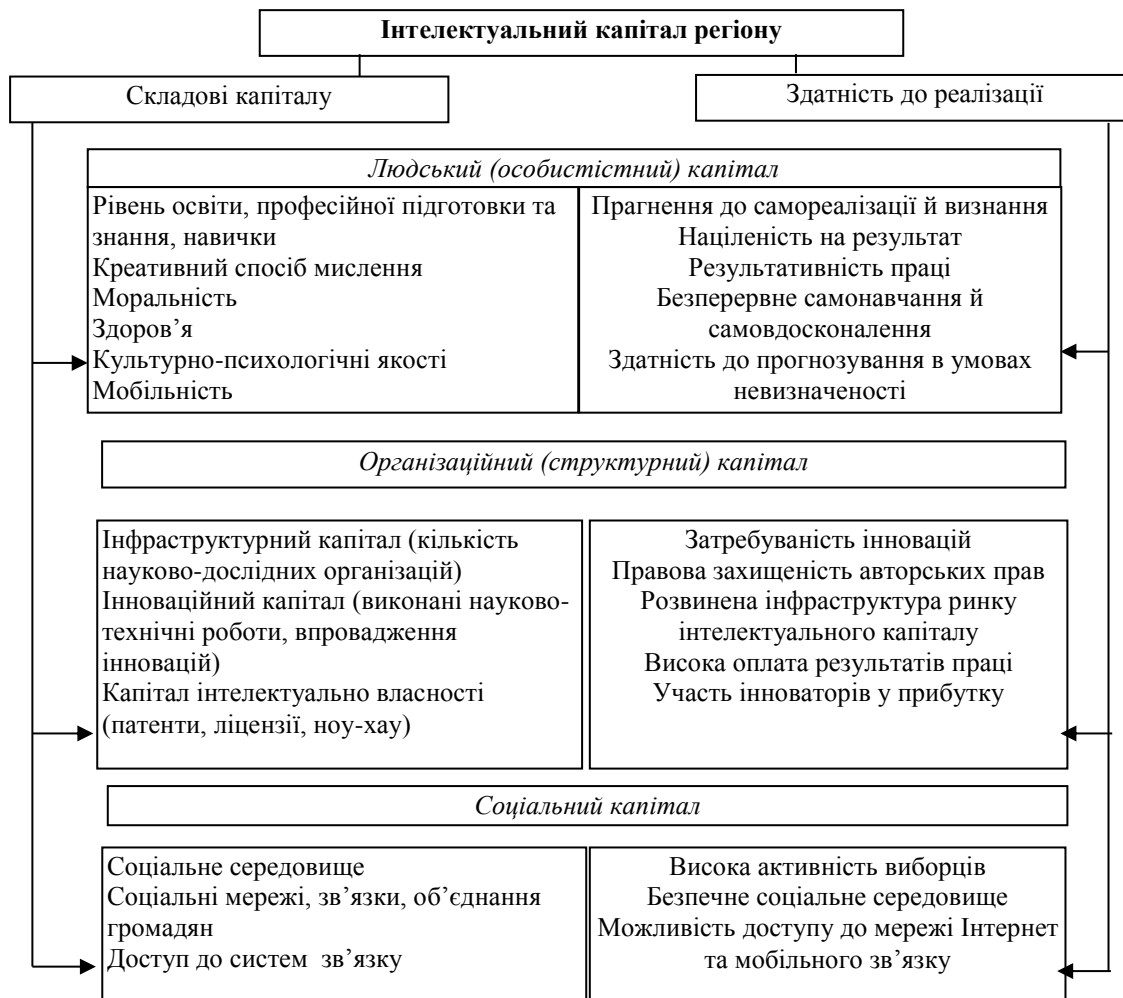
Інтелектуальний капітал регіону

Складові капіталу

Здатність до реалізації

Людський (особистістний) капітал

Рівень освіти, професійної підготовки та знання, навички
Креативний спосіб мислення
Моральність
Здоров’я
Культурно-психологічні якості
Мобільність

Прагнення до самореалізації й визнання
Націленість на результат
Результативність праці
Безперервне самонавчання й самовдосконалення
Здатність до прогнозування в умовах невизначеності

Організаційний (структурний) капітал

Інфраструктурний капітал (кількість науково-дослідних організацій)
Інноваційний капітал (виконані науково-технічні роботи, впровадження інновацій)
Капітал інтелектуально власності (патенти, ліцензії, ноу-хау)

Затребуваність інновацій
Правова захищеність авторських прав
Розвинена інфраструктура ринку інтелектуального капіталу
Висока оплата результатів праці
Участь інноваторів у прибутку

Соціальний капітал

Соціальне середовище
Соціальні мережі, зв’язки, об’єднання громадян
Доступ до систем зв’язку

Висока активність виборців
Безпечне соціальне середовище
Можливість доступу до мережі Інтернет та мобільного зв’язку